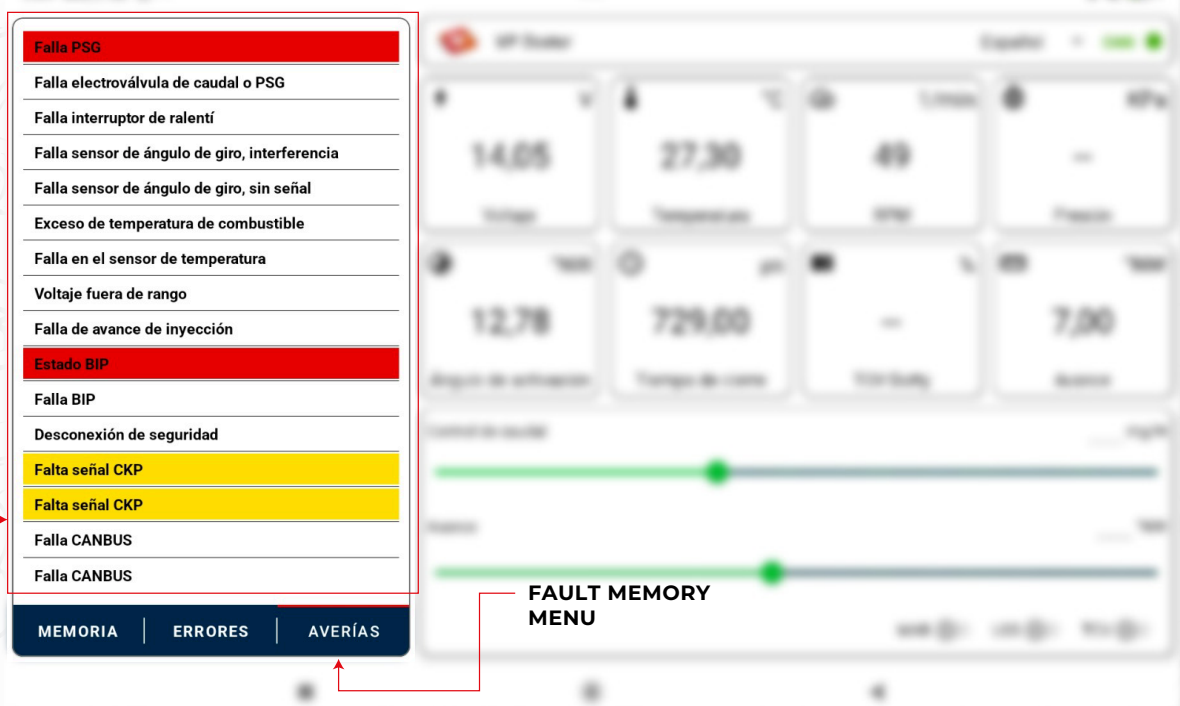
Falla PSG
Falla electroválvula de caudal o PSG
Falla interruptor de ralentí
Falla sensor de ángulo de giro, interferencia
Falla sensor de ángulo de giro, sin señal
Exceso de temperatura de combustible
Falla en el sensor de temperatura
Voltaje fuera de rango
Falla de avance de inyección
Estado BIP
Falla BIP
Desconexión de seguridad
Falta señal CKP
Falta señal CKP
Falla CANBUS
Falla CANBUS

MEMORIA | ERRORES | AVERÍAS

FAULT MEMORY MENU